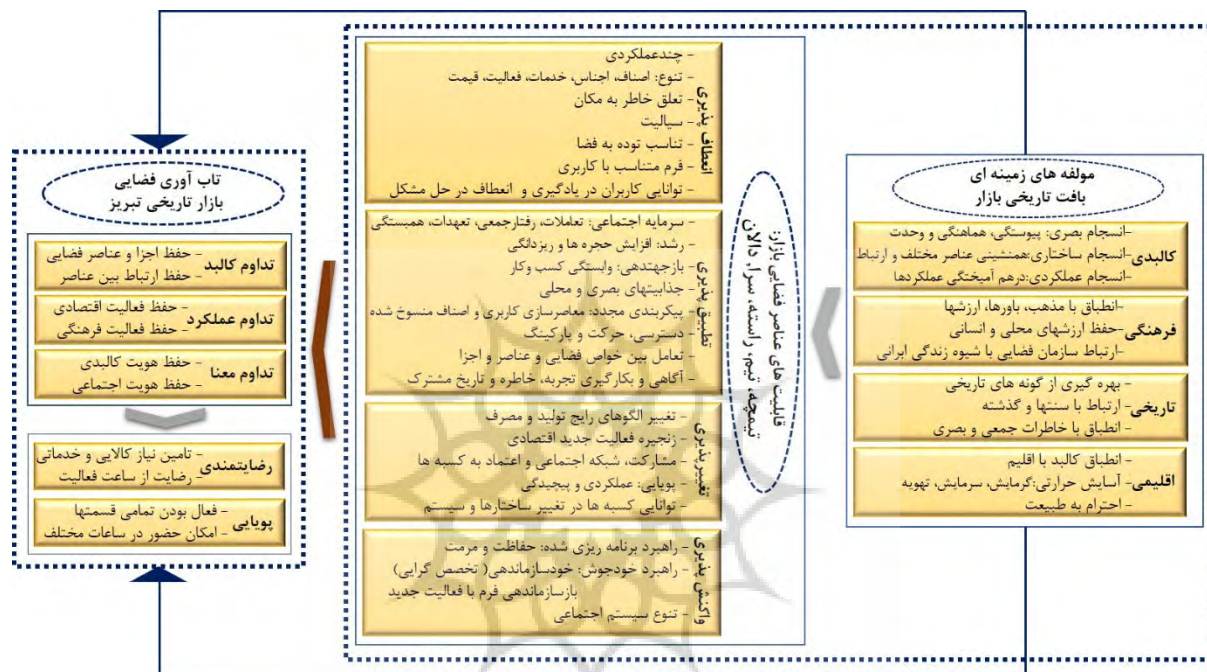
مولفه های زمینه ای
بافت تاریخی بازار

کالبدی
-انسجام بصری: پیوستگی، هماهنگی و وحدت
-انسجام ساختاری:همنشینی عناصر مختلف و ارتباط
-انسجام عملکردی:درهم آمیختگی عملکردها

فرهنگی
-انطباق با مذهب، باورها، ارزشها
-حفظ ارزشهای محلی و انسانی
-ارتباط سازمان فضایی با شیوه زندگی ایرانی

تاریخی
- بهره گیری از گونه های تاریخی
- ارتباط با سنتها و گذشته
- انطباق با خاطرات جمعی و بصری

اقلیمی
- انطباق کالبد با اقلیم
- آسایش حرارتی:گرمایش، سرمایش، تهویه
- احترام به طبیعت

نتیجه تیم راسته، سرا، دالان
قابلیت های عناصر فضایی بازار

انعطاف پذیری
- چندعملکردی
- تنوع: اصناف، اجناس، خدمات، فعالیت، قیمت
- تعلق خاطر به مکان
- سیالیت
- تناسب توده به فضا
- فرم متناسب با کاربری
- توانایی کاربران در یادگیری و انعطاف در حل مشکل

تطبیق پذیری
- سرمایه اجتماعی: تعاملات، رفتارجمعی، تعهدات، همبستگی
- رشد: افزایش حجره ها و ریزدانگی
- بازجهتدهی: وابستگی کسب وکار
- جذابیتهای بصری و محلی
- پیکربندی مجدد: معاصرسازی کاربری و اصناف منسوخ شده
- دسترسی، حرکت و پارکینگ
- تعامل بین خواص فضایی و عناصر و اجزا
- آگاهی و بکارگیری تجربه، خاطره و تاریخ مشترک

تغییر پذیری
- تغییر الگوهای رایج تولید و مصرف
- زنجیره فعالیت جدید اقتصادی
- مشارکت، شبکه اجتماعی و اعتماد به کسبه ها
- پویایی: عملکردی و پیچیدگی
- توانایی کسبه ها در تغییر ساختارها و سیستم

واکنش پذیری
- راهبرد برنامه ریزی شده: حفاظت و مرمت
- راهبرد خودجوش: خودسازماندهی( تخصص گرایی)
بازسازماندهی فرم با فعالیت جدید
- تنوع سیستم اجتماعی

تاب آوری فضایی
بازار تاریخی تبریز

تداوم کالبد
- حفظ اجزا و عناصر فضایی
- حفظ ارتباط بین عناصر

تداوم عملکرد
- حفظ فعالیت اقتصادی
- حفظ فعالیت فرهنگی

تداوم معنا
- حفظ هویت کالبدی
- حفظ هویت اجتماعی

رضایتمندی
- تامین نیاز کالایی و خدماتی
- رضایت از ساعت فعالیت

پویایی
- فعال بودن تمامی قسمتها
- امکان حضور در ساعات مختلف